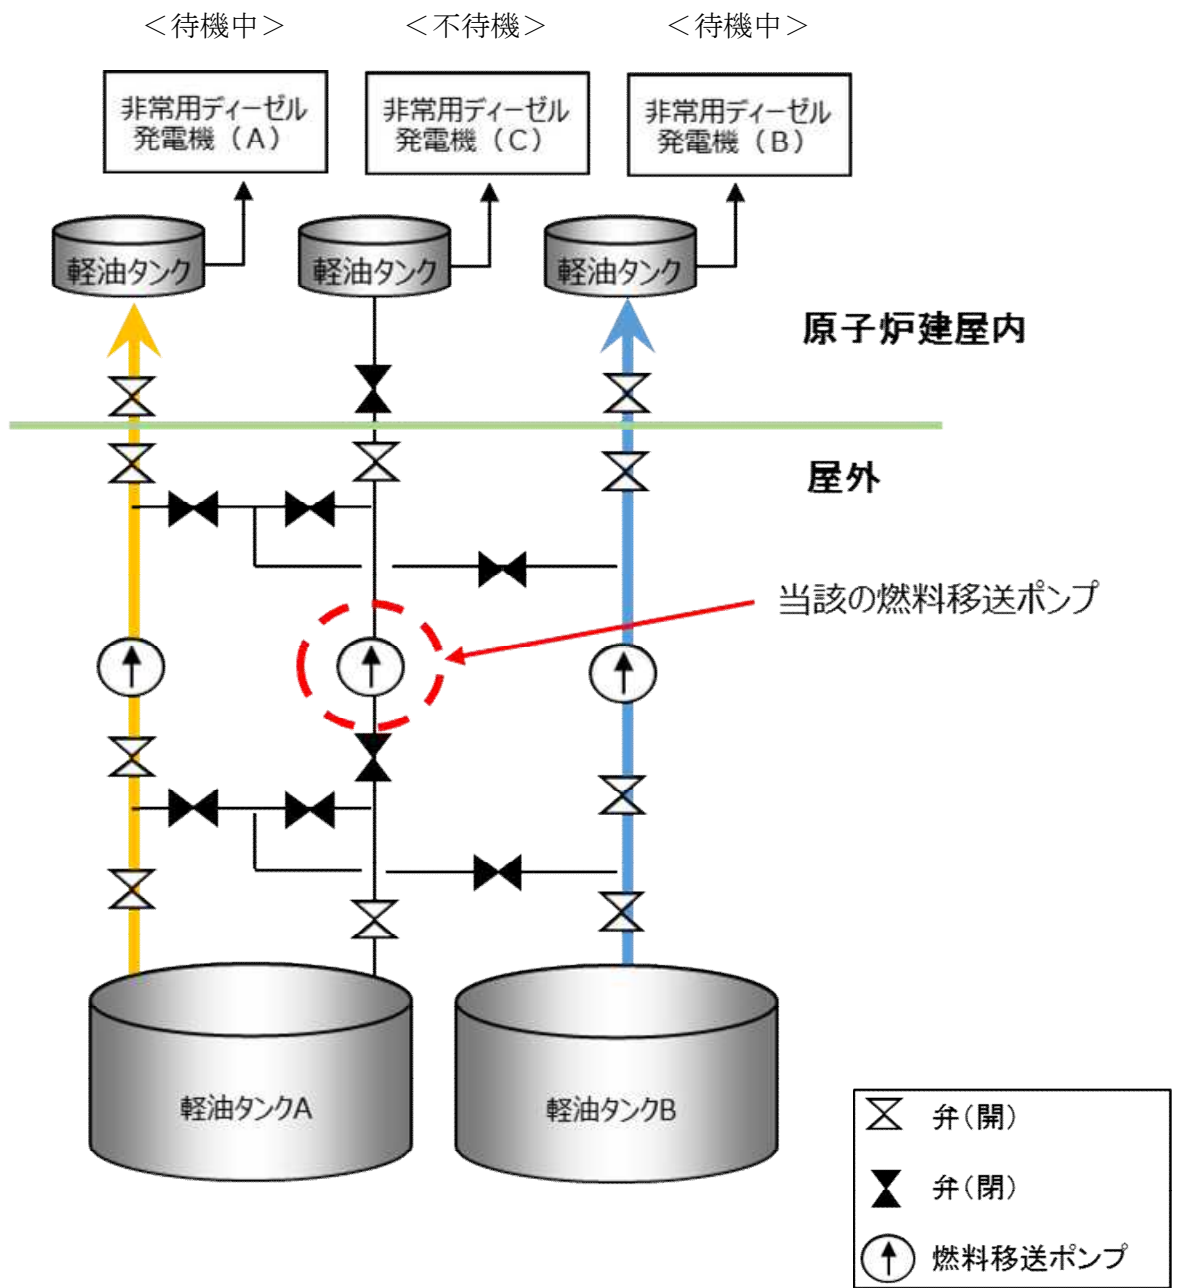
＜待機中＞
＜不待機＞
＜待機中＞

非常用ディーゼル発電機（A）
非常用ディーゼル発電機（C）
非常用ディーゼル発電機（B）

軽油タンク
軽油タンク
軽油タンク

原子炉建屋内

屋外

当該の燃料移送ポンプ

軽油タンクA
軽油タンクB

弁（開）
弁（閉）
燃料移送ポンプ